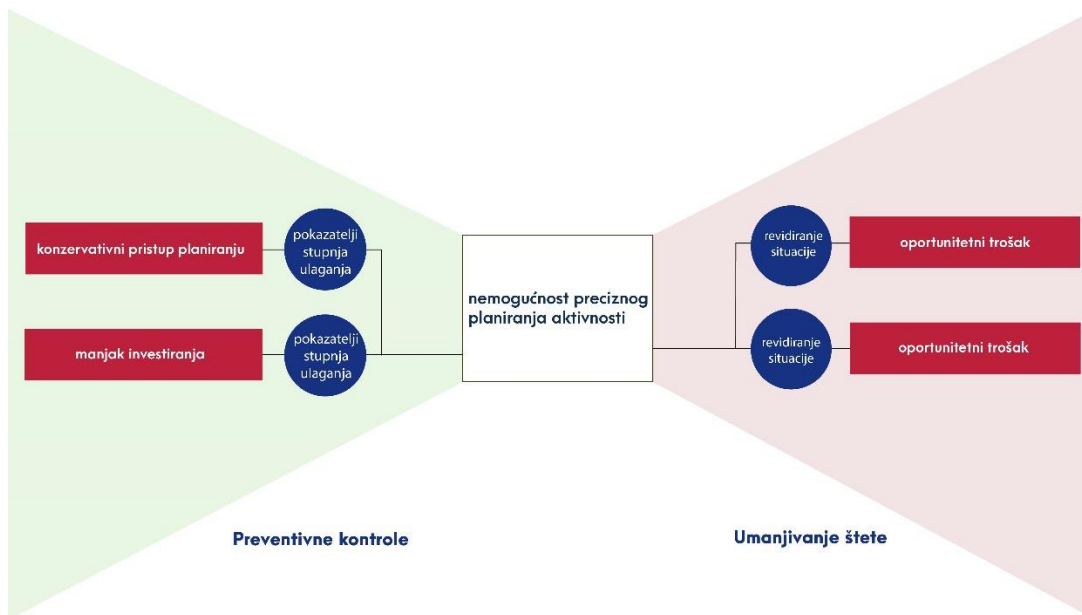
konzervativni pristup planiranju

pokazatelji stupnja ulaganja

manjak investiranja

pokazatelji stupnja ulaganja

nemogućnost preciznog planiranja aktivnosti

revidiranje situacije

oportunitetni trošak

revidiranje situacije

oportunitetni trošak

Preventivne kontrole

Umanjivanje štete